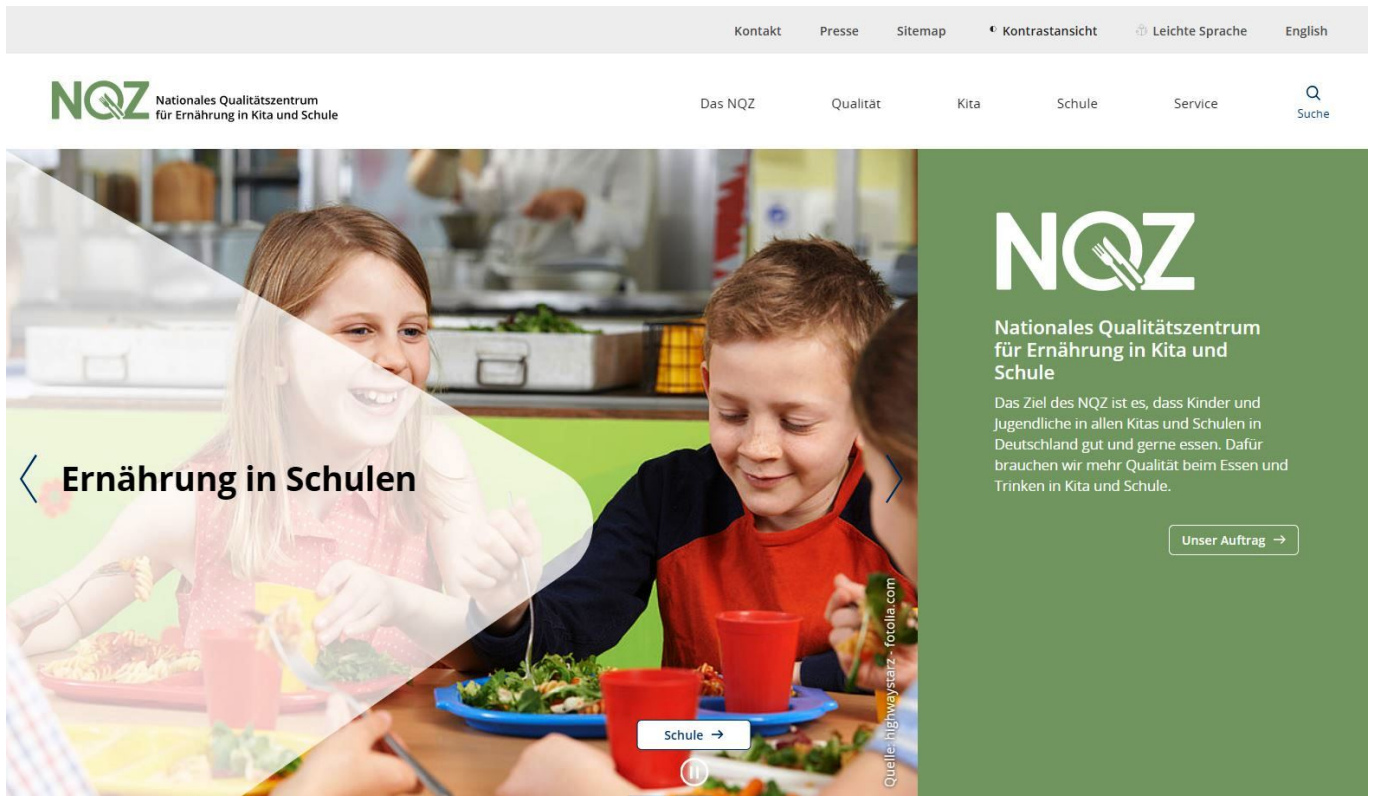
Kontakt Presse Sitemap Kontrastansicht Leichte Sprache English

NQZ Nationales Qualitätszentrum für Ernährung in Kita und Schule

Das NQZ Qualität Kita Schule Service Suche

Ernährung in Schulen

Schule →

Quelle: highwaystarz - fotolia.com

NQZ

Nationales Qualitätszentrum für Ernährung in Kita und Schule

Das Ziel des NQZ ist es, dass Kinder und Jugendliche in allen Kitas und Schulen in Deutschland gut und gerne essen. Dafür brauchen wir mehr Qualität beim Essen und Trinken in Kita und Schule.

Unser Auftrag →